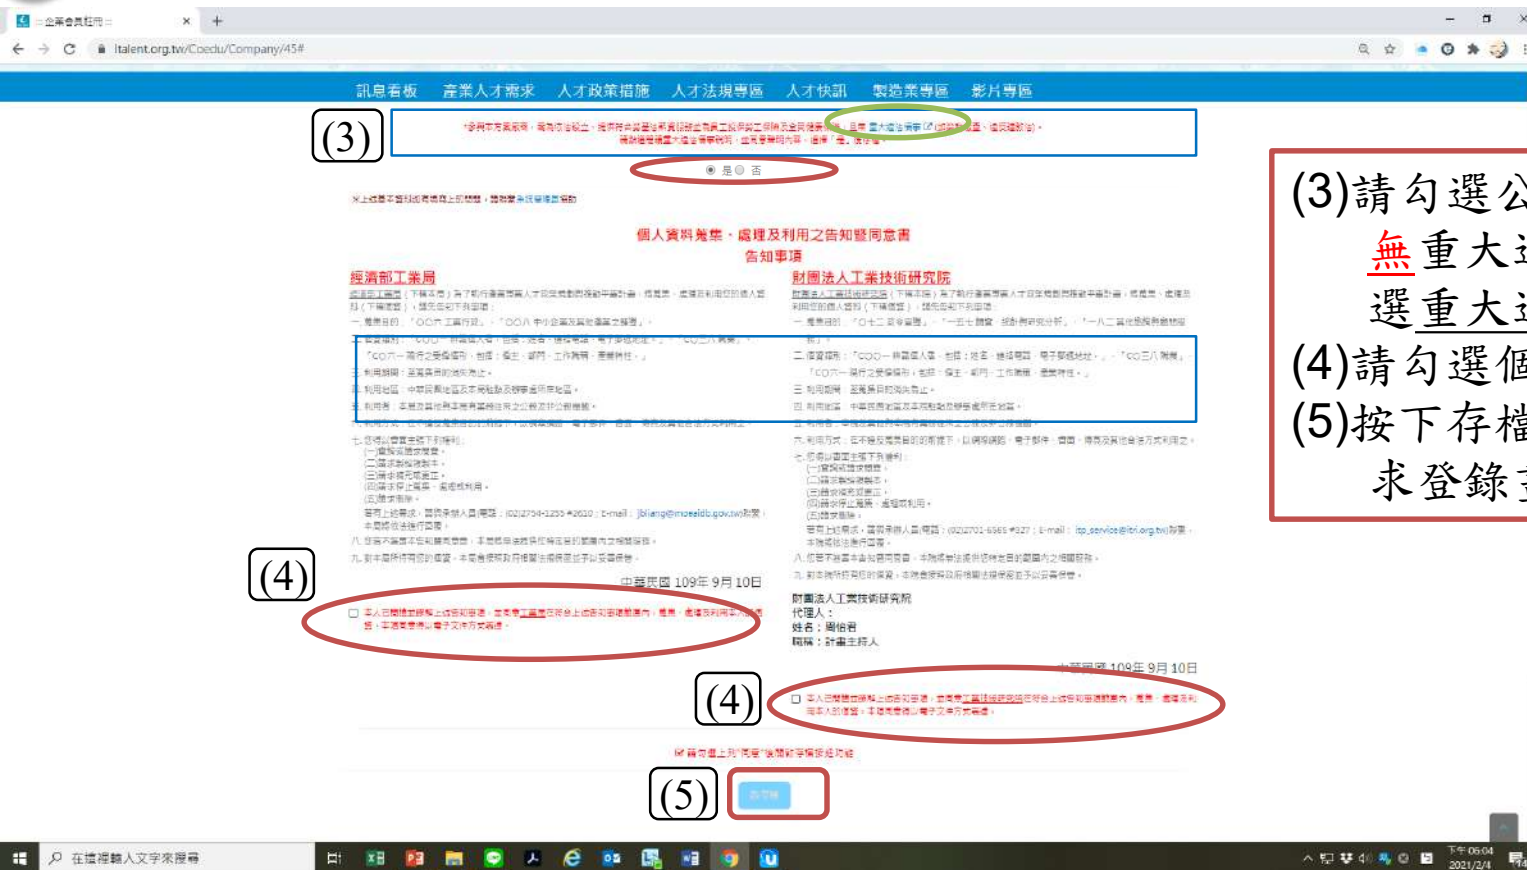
企業會員註冊

italent.org.tw/Coedu/Company/45#

訊息看板　產業人才需求　人才政策措施　人才法規專區　人才快訊　製造業專區　影片專區

(3)

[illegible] 重大違法事項 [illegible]

是　否

個人資料蒐集、處理及利用之告知暨同意書

告知事項

經濟部工業局

財團法人工業技術研究院

(4)

中華民國 109年 9月 10日

本人已閱讀並瞭解上述告知事項，並同意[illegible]

財團法人工業技術研究院

代理人：

姓名：周怡君

職稱：計畫主持人

中華民國 109年 9月 10日

(4)

本人已閱讀並瞭解上述告知事項，並同意工業技術研究院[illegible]

(5)

存檔

(3)請勾選公
無重大
選重大
(4)請勾選個
(5)按下存檔
求登錄

在這裡輸入文字來搜尋

下午 06:04
2021/2/4